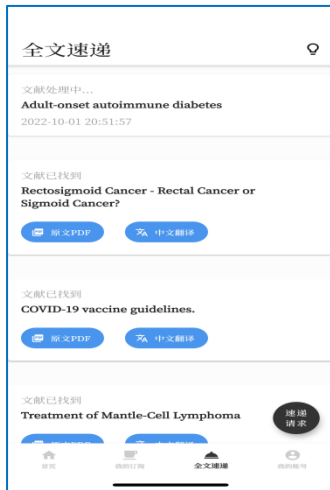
全文速递

文献处理中...
Adult-onset autoimmune diabetes
2022-10-01 20:51:57

文献已找到
Rectosigmoid Cancer - Rectal Cancer or Sigmoid Cancer?
原文PDF
中文翻译

文献已找到
COVID-19 vaccine guidelines.
原文PDF
中文翻译

文献已找到
Treatment of Mantle-Cell Lymphoma
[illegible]
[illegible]

速递请求

首页
我的订阅
全文速递
我的账号